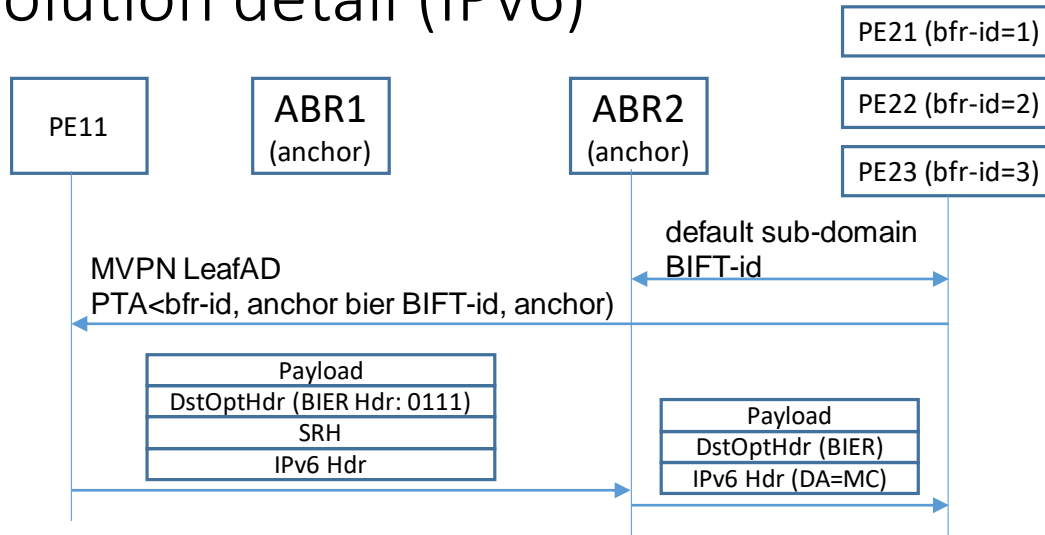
olution detail (IPv6)

PE21 (bfr-id=1)

PE22 (bfr-id=2)

PE23 (bfr-id=3)

PE11

ABR1 (anchor)

ABR2 (anchor)

default sub-domain BIFT-id

MVPN LeafAD
PTA<bfr-id, anchor bier BIFT-id, anchor)

| Payload |
|---|
| DstOptHdr (BIER Hdr: 0111) |
| SRH |
| IPv6 Hdr |

| Payload |
|---|
| DstOptHdr (BIER) |
| IPv6 Hdr (DA=MC) |